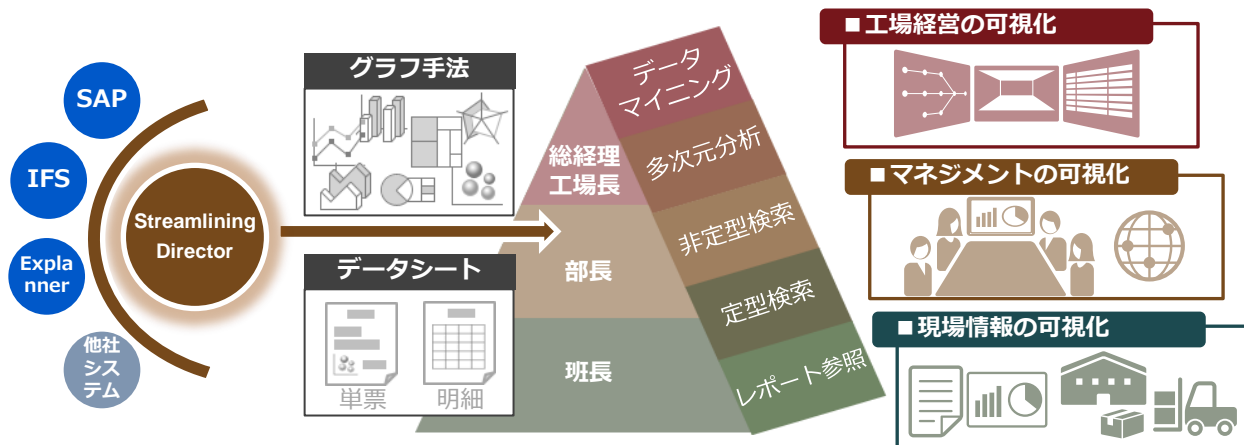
SAP

IFS

Explanner

他社システム

Streamlining Director

グラフ手法

データシート

単票

明細

データマイニング

多次元分析

非定型検索

定型検索

レポート参照

総経理
工場長

部長

班長

■工場経営の可視化

■マネジメントの可視化

■現場情報の可視化